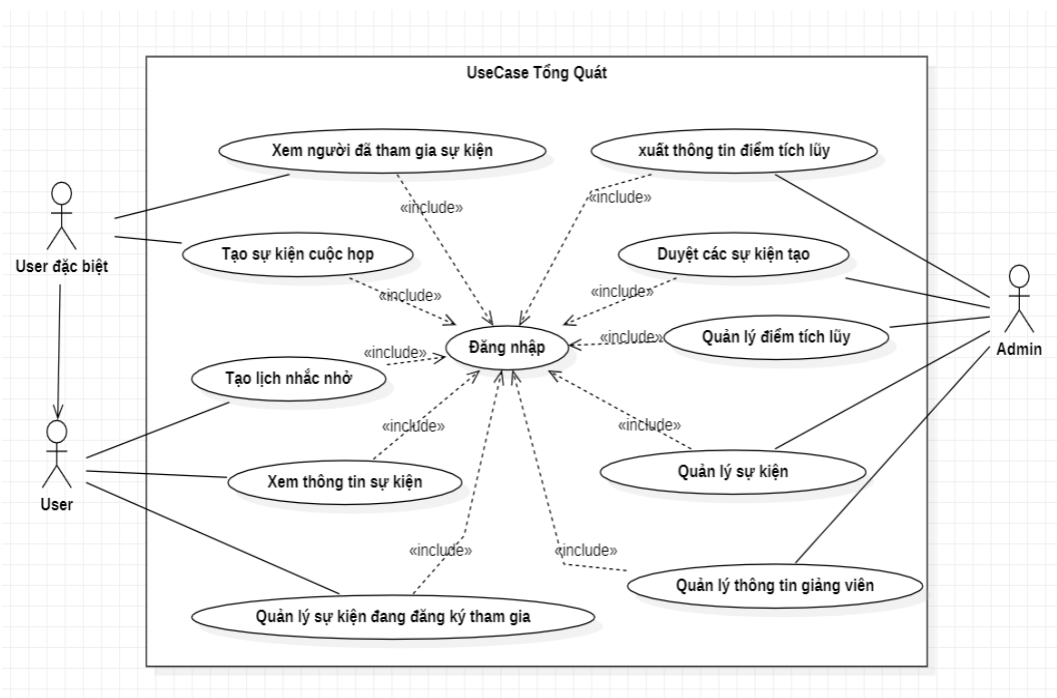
UseCase Tổng Quát

Xem người đã tham gia sự kiện

xuất thông tin điểm tích lũy

«include»

«include»

User đặc biệt

Tạo sự kiện cuộc họp

Duyệt các sự kiện tạo

«include»

«include»

«include»

Quản lý điểm tích lũy

«include»

Đăng nhập

Admin

Tạo lịch nhắc nhở

«include»

«include»

User

Xem thông tin sự kiện

Quản lý sự kiện

«include»

«include»

Quản lý thông tin giảng viên

Quản lý sự kiện đang đăng ký tham gia